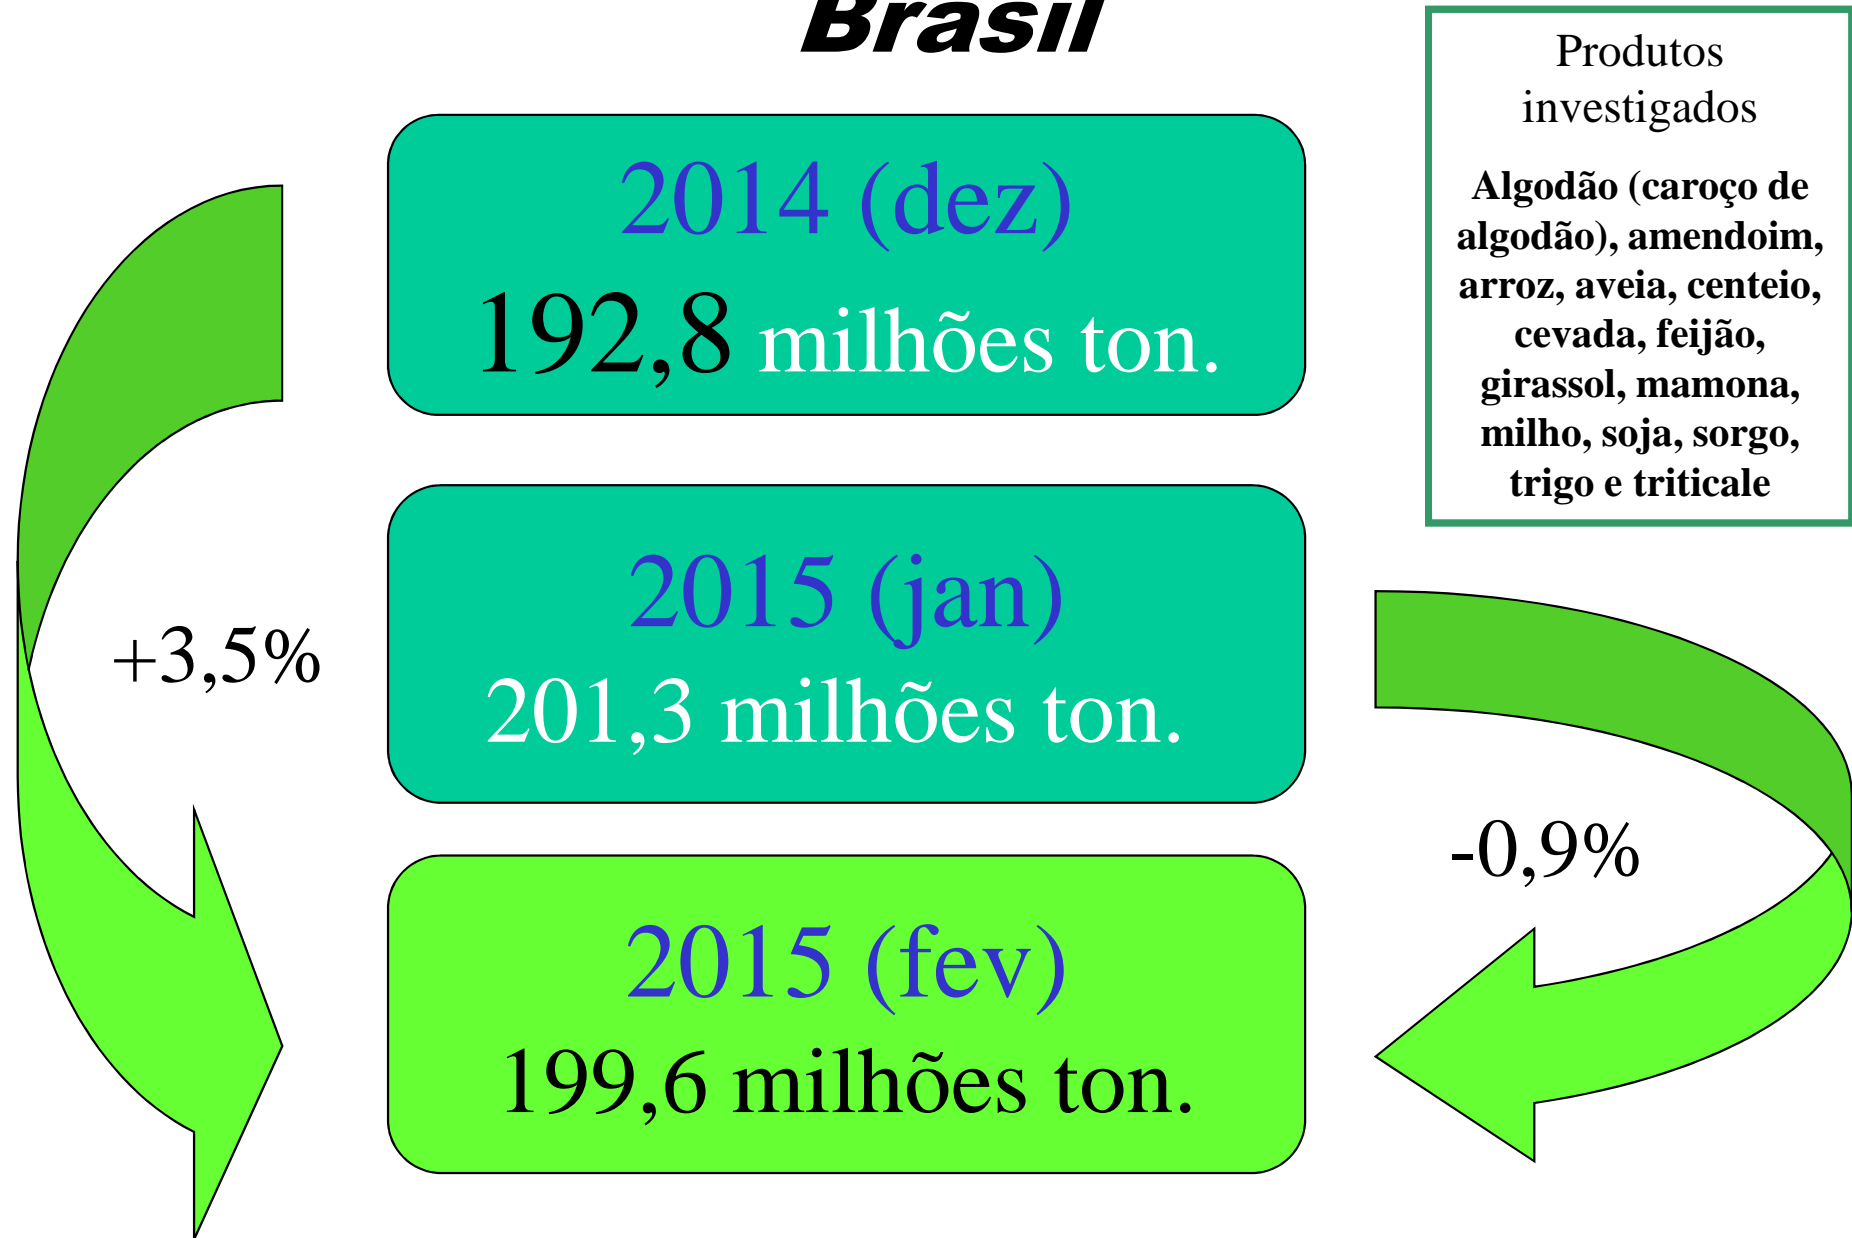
Brasil

Produtos investigados

Algodão (caroço de algodão), amendoim, arroz, aveia, centeio, cevada, feijão, girassol, mamona, milho, soja, sorgo, trigo e triticale

2014 (dez)
192,8 milhões ton.

+3,5%

2015 (jan)
201,3 milhões ton.

-0,9%

2015 (fev)
199,6 milhões ton.